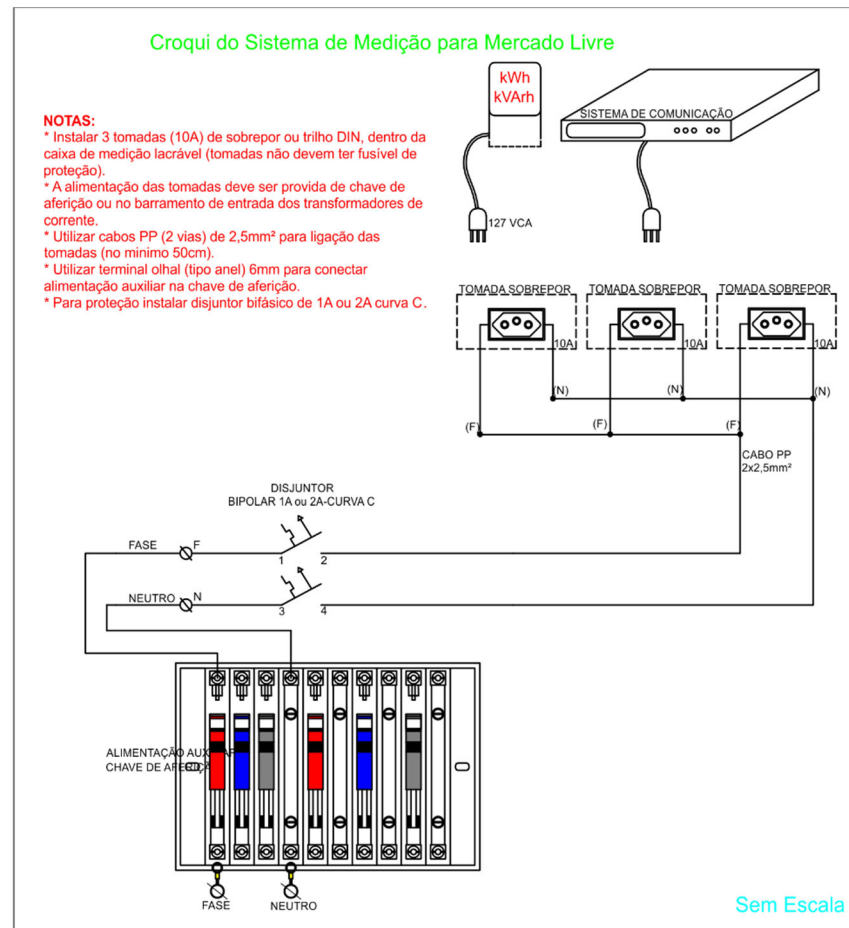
Croqui do Sistema de Medição para Mercado Livre

kWh
kVArh

SISTEMA DE COMUNICAÇÃO

127 VCA

NOTAS:
* Instalar 3 tomadas (10A) de sobrepor ou trilho DIN, dentro da caixa de medição lacrável (tomadas não devem ter fusível de proteção).
* A alimentação das tomadas deve ser provida de chave de aferição ou no barramento de entrada dos transformadores de corrente.
* Utilizar cabos PP (2 vias) de 2,5mm² para ligação das tomadas (no mínimo 50cm).
* Utilizar terminal olhal (tipo anel) 6mm para conectar alimentação auxiliar na chave de aferição.
* Para proteção instalar disjuntor bifásico de 1A ou 2A curva C.

TOMADA SOBREPOR
10A
TOMADA SOBREPOR
10A
TOMADA SOBREPOR
10A

(N)
(N)
(N)
(F)
(F)
(F)

CABO PP
2x2,5mm²

DISJUNTOR
BIPOLAR 1A ou 2A-CURVA C

FASE F
1 2
NEUTRO N
3 4

ALIMENTAÇÃO AUX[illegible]
CHAVE DE AFE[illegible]

FASE
NEUTRO

Sem Escala